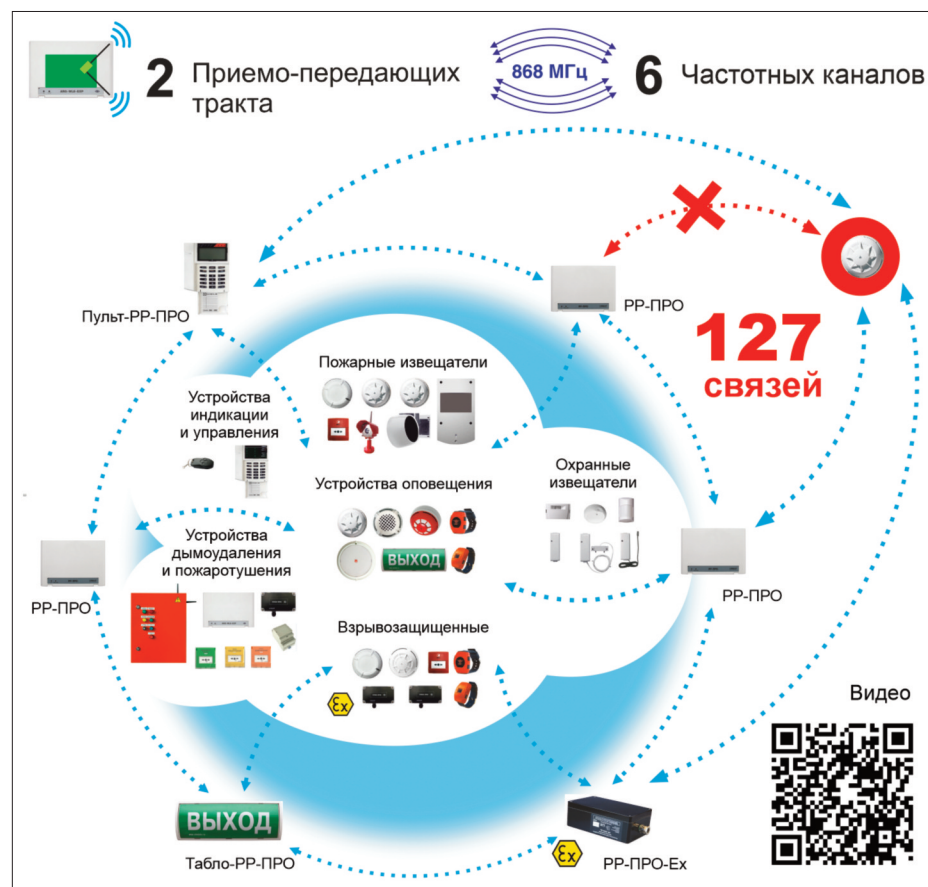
2 Приемо-передающих тракта

868 МГц

6 Частотных каналов

Пульт-РР-ПРО

РР-ПРО

127 связей

Пожарные извещатели

Устройства индикации и управления

Устройства оповещения

ВЫХОД

Охранные извещатели

Устройства дымоудаления и пожаротушения

РР-ПРО

РР-ПРО

Взрывозащищенные

Ex

Видео

ВЫХОД

Табло-РР-ПРО

Ex

РР-ПРО-Ex